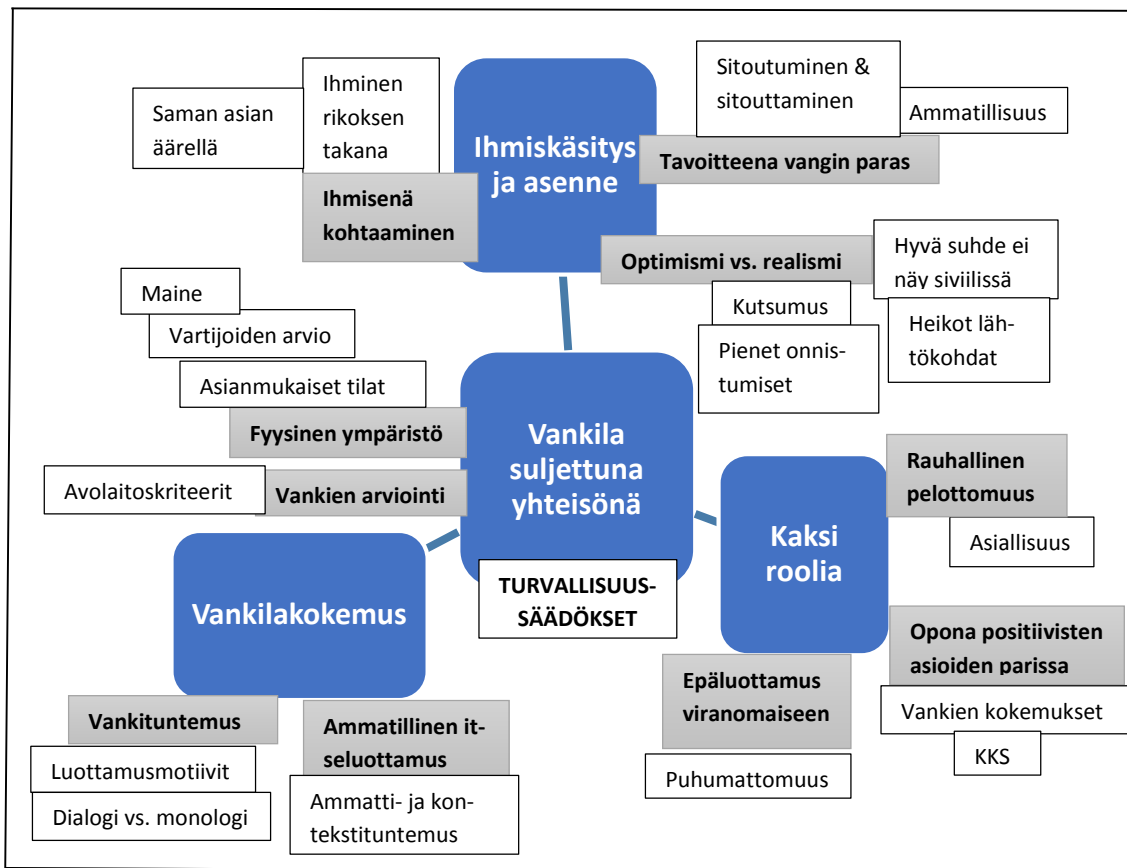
Saman asian äärellä

Ihminen rikoksen takana

Ihmisenä kohtaaminen

Ihmiskäsitys ja asenne

Sitoutuminen & sitouttaminen

Ammatillisuus

Tavoitteena vangin paras

Optimismi vs. realismi

Hyvä suhde ei näy siviilissä

Kutsumus

Heikot lähtökohdat

Pienet onnistumiset

Maine

Vartijoiden arvio

Asianmukaiset tilat

Fyysinen ympäristö

Avolaitoskriteerit

Vankien arviointi

Vankila suljettuna yhteisönä

TURVALLISUUSSÄÄDÖKSET

Rauhallinen pelottomuus

Asiallisuus

Kaksi roolia

Opona positiivisten asioiden parissa

Vankien kokemukset

KKS

Epäluottamus viranomaiseen

Puhumattomuus

Vankilakokemus

Vankituntemus

Luottamusmotiivit

Dialogi vs. monologi

Ammatillinen itseluottamus

Ammatti- ja kontekstituntemus